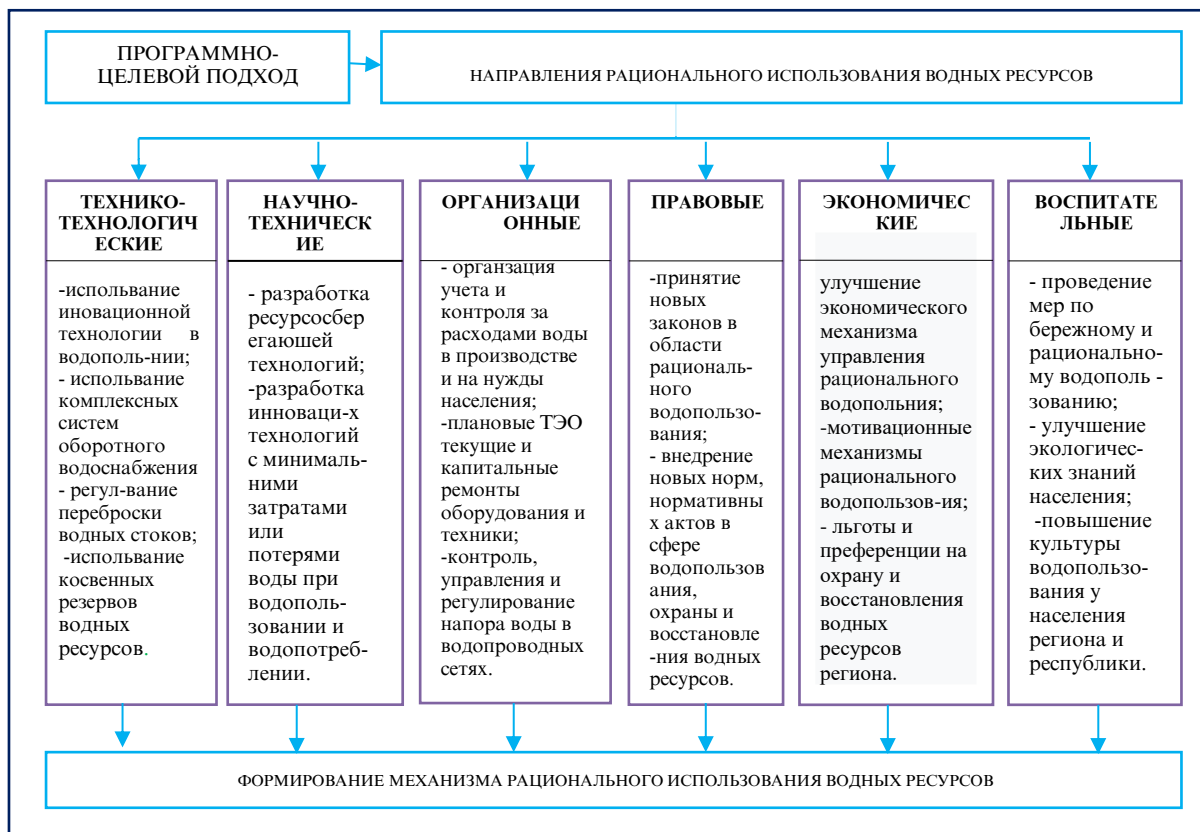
ПРОГРАММНО-ЦЕЛЕВОЙ ПОДХОД

НАПРАВЛЕНИЯ РАЦИОНАЛЬНОГО ИСПОЛЬЗОВАНИЯ ВОДНЫХ РЕСУРСОВ

ТЕХНИКО-ТЕХНОЛОГИЧЕСКИЕ

-испольвание иновационной технологии в водополь-нии; - испольвание комплексных систем оборотного водоснабжения - регул-вание переброски водных стоков; -испольвание косвенных резервов водных ресурсов.

НАУЧНО-ТЕХНИЧЕСКИЕ

- разработка ресурсосберегаюшей технологий; -разработка инноваци-х технологий с минимальними затратами или потерями воды при водопользовании и водопотреблении.

ОРГАНИЗАЦИОННЫЕ

- органзация учета и контроля за расходами воды в производстве и на нужды населения; -плановые ТЭО текущие и капитальные ремонты оборудования и техники; -контроль, управления и регулирование напора воды в водопроводных сетях.

ПРАВОВЫЕ

-принятие новых законов в области рациональнoго водопользования; - внедрение новых норм, нормативных актов в сфере водопользования, охраны и восстановления водных ресурсов.

ЭКОНОМИЧЕСКИЕ

улучшение экономического механизма управления рационального водопольния; -мотивационные механизмы рационального водопользов-ия; - льготы и преференции на охрану и восстановления водных ресурсов региона.

ВОСПИТАТЕЛЬНЫЕ

- проведение мер по бережному и рациональному водопользованию; - улучшение экологических знаний населения; -повышение культуры водопользования у населения региона и республики.

ФОРМИРОВАНИЕ МЕХАНИЗМА РАЦИОНАЛЬНОГО ИСПОЛЬЗОВАНИЯ ВОДНЫХ РЕСУРСОВ